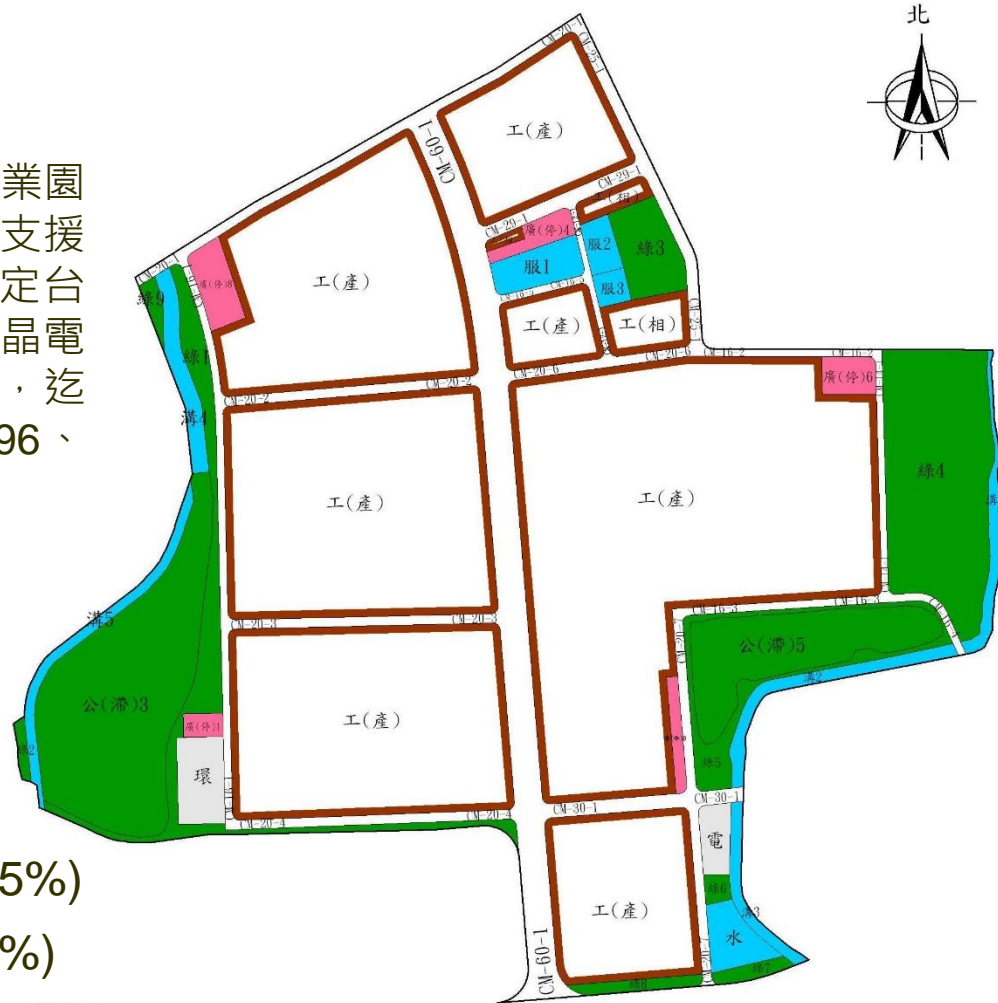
業園
支援
定台
晶電
，迄
96、

5%)
%)

北

工(產)
CM-60-1
CM-29-1
(相)
廣(停)4
服2
綠3
服1
服3
廣(停)8
工(產)
綠9
綠1
工(產)
工(相)
CM-20-6
CM-16-2
廣(停)6
CM-20-2
溝4
工(產)
工(產)
綠4
CM-20-3
CM-16-3
公(滯)5
溝5
溝2
公(滯)3
廣(停)1
工(產)
環
綠5
CM-30-1
CM-20-4
電
綠6
工(產)
溝3
水
CM-60-1